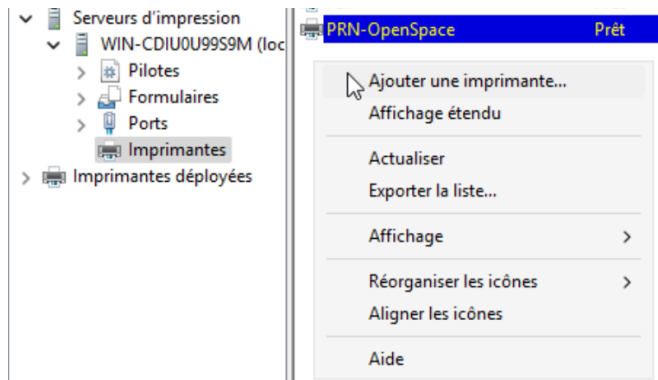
Serveurs d'impression
WIN-CDIU0U99S9M (loc
Pilotes
Formulaires
Ports
Imprimantes
Imprimantes déployées

PRN-OpenSpace Prêt

Ajouter une imprimante...
Affichage étendu

Actualiser
Exporter la liste...

Affichage >

Réorganiser les icônes >
Aligner les icônes

Aide